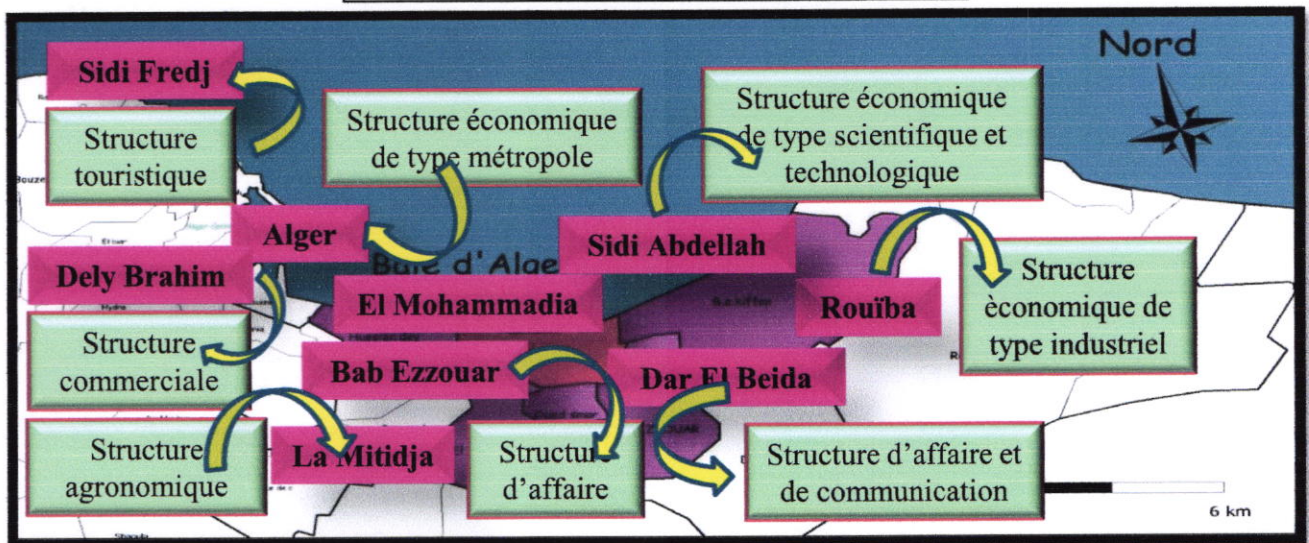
Nord

Sidi Fredj

Structure touristique

Structure économique de type métropole

Structure économique de type scientifique et technologique

Alger

Sidi Abdellah

Dely Brahim

Baie d'Alge

Structure èconomique de type industriel

El Mohammadia

Rouïba

Structure commerciale

Bab Ezzouar

Dar El Beida

Structure agronomique

La Mitidja

Structure d'affaire

Structure d'affaire et de communication

6 km